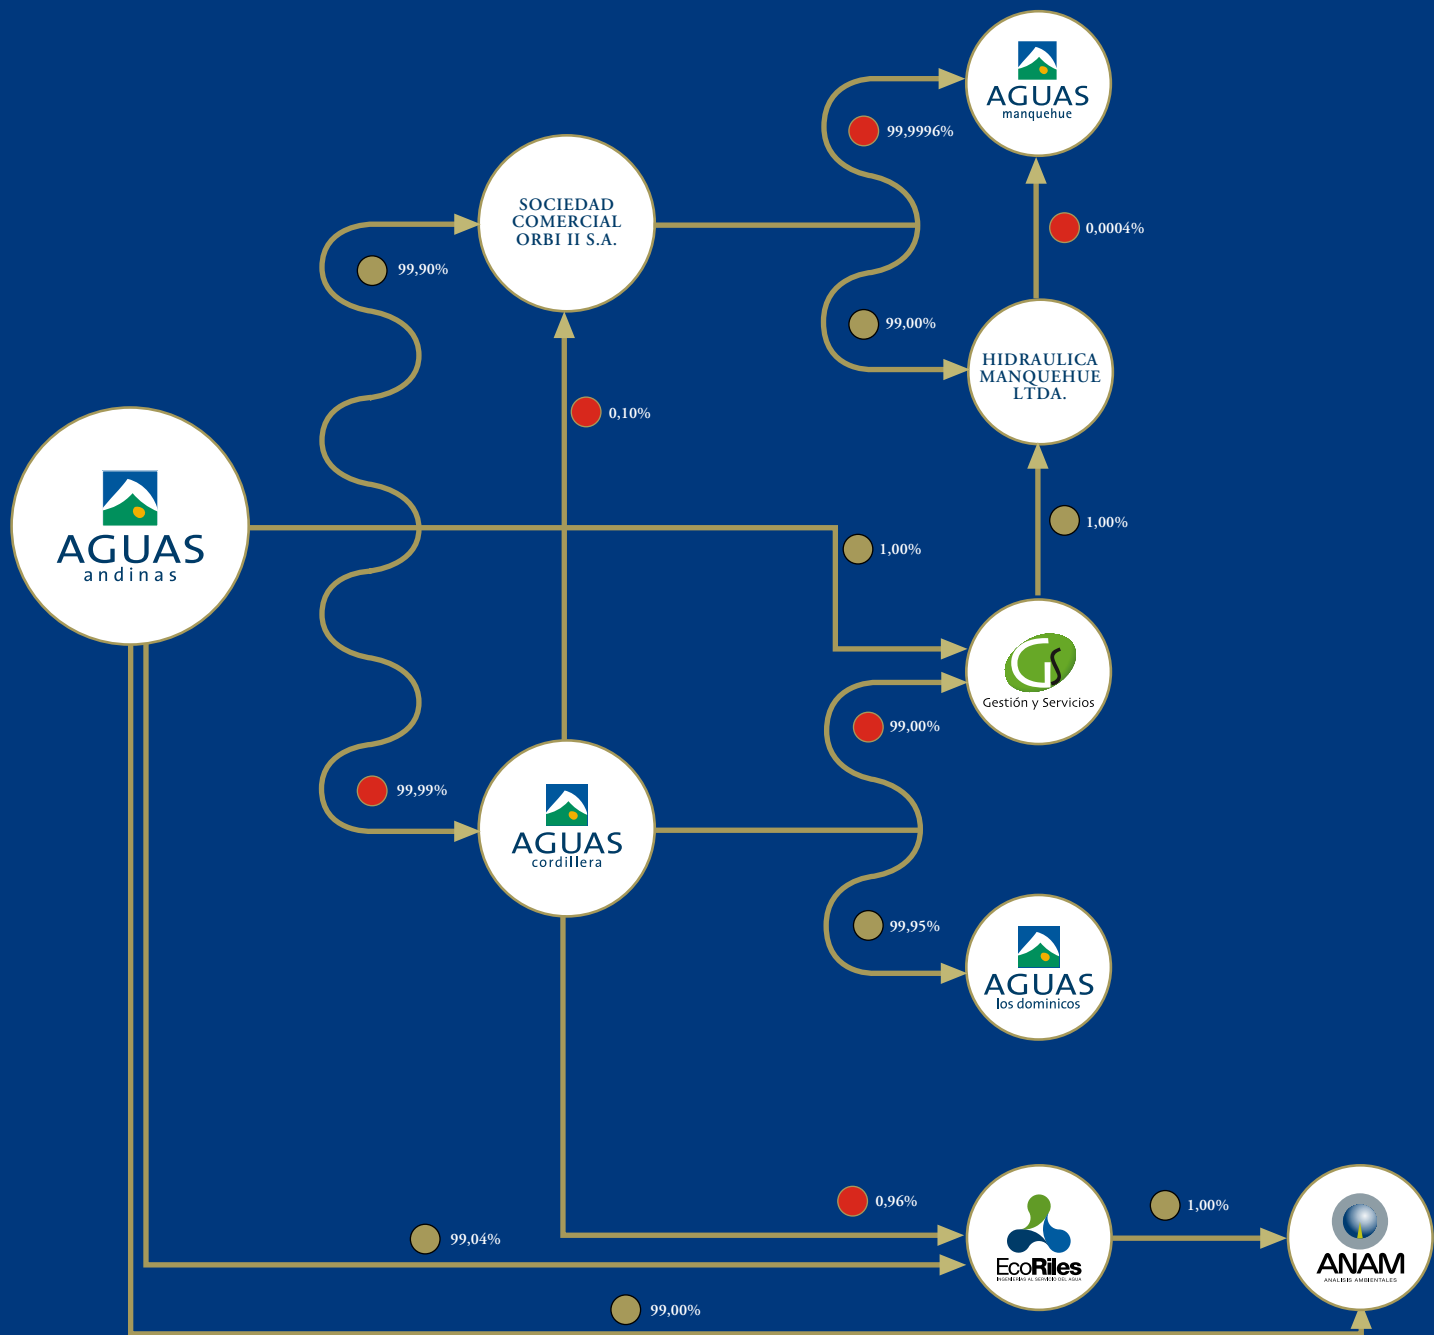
AGUAS
manquehue

99,9996%

SOCIEDAD COMERCIAL ORBI II S.A.

0,0004%

99,90%

99,00%

HIDRAULICA MANQUEHUE LTDA.

0,10%

AGUAS
andinas

1,00%

1,00%

Gestión y Servicios

99,00%

99,99%

AGUAS
cordillera

99,95%

AGUAS
los dominicos

0,96%

1,00%

99,04%

EcoRiles
INGENIERIAS AL SERVICIO DEL AGUA

ANAM
ANALISIS AMBIENTALES

99,00%